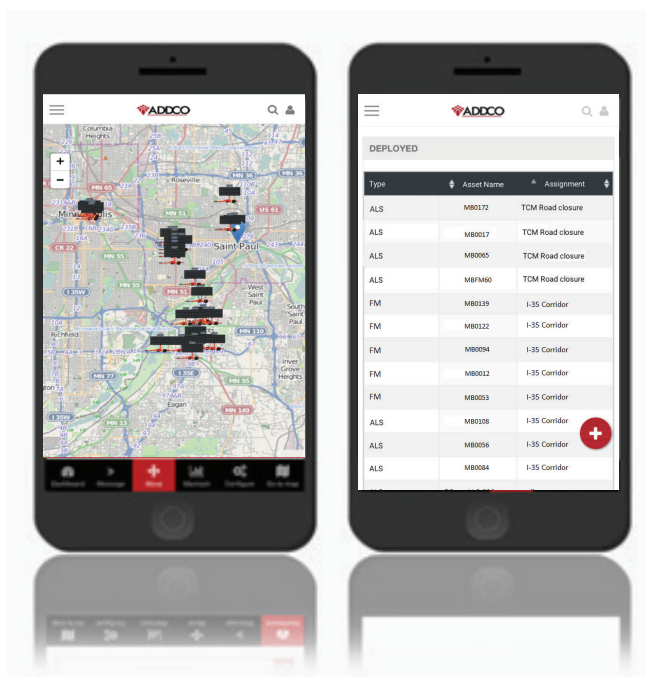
ADDCO

Columbia Heights
MN 65
Roseville
MN 36
MN 51
US 61
Minneapolis
Saint Paul
CR 22
MN 55
I 35W
MN 51
West Saint Paul
South Saint Paul
MN 110
Richfield
MN 77
I 35E
Inver Grove Heights
MN 55
Eagan
MN 149
I 35W
MN 13

Dashboard Message Move Maintain Configure Go to map

ADDCO

DEPLOYED

| Type | Asset Name | Assignment |
|---|---|---|
| ALS | MB0172 | TCM Road closure |
| ALS | MB0017 | TCM Road closure |
| ALS | MB0065 | TCM Road closure |
| ALS | MBFM60 | TCM Road closure |
| FM | MB0139 | I-35 Corridor |
| FM | MB0122 | I-35 Corridor |
| FM | MB0094 | I-35 Corridor |
| FM | MB0012 | I-35 Corridor |
| FM | MB0053 | I-35 Corridor |
| ALS | MB0108 | I-35 Corridor |
| ALS | MB0056 | I-35 Corridor |
| ALS | MB0084 | I-35 Corridor |